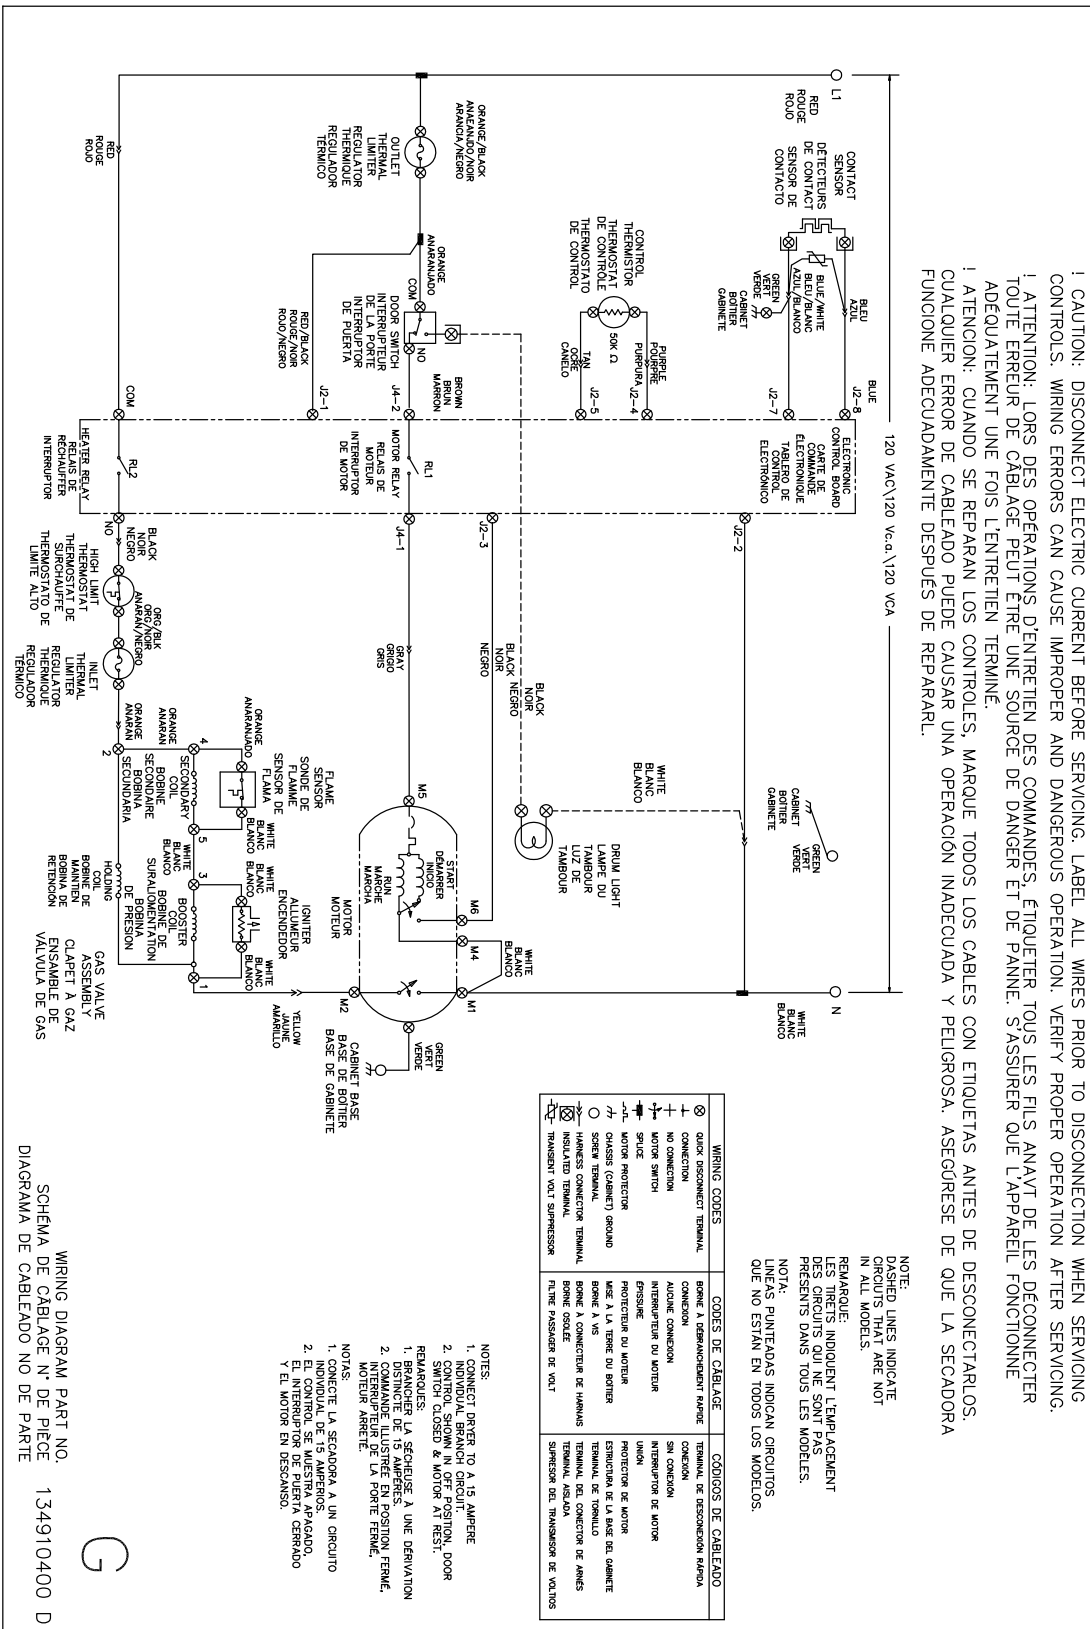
! CAUTION: DISCONNECT ELECTRIC CURRENT BEFORE SERVICING. LABEL ALL WIRES PRIOR TO DISCONNECTION WHEN SERVICING CONTROLS. WIRING ERRORS CAN CAUSE IMPROPER AND DANGEROUS OPERATION. VERIFY PROPER OPERATION AFTER SERVICING.
! ATTENTION: LORS DES OPÉRATIONS D'ENTRETIEN DES COMMANDES, ÉTIQUETER TOUS LES FILS ANAVT DE LES DÉCONNECTER TOUTE ERREUR DE CÂBLAGE PEUT ÊTRE UNE SOURCE DE DANGER ET DE PANNE. S'ASSURER QUE L'APPAREIL FONCTIONNE ADÉQUATEMENT UNE FOIS L'ENTRETIEN TERMINÉ.
! ATENCION: CUANDO SE REPARAN LOS CONTROLES, MARQUE TODOS LOS CABLES CON ETIQUETAS ANTES DE DESCONECTARLOS. CUALQUIER ERROR DE CABLEADO PUEDE CAUSAR UNA OPERACIÓN INADECUADA Y PELIGROSA. ASEGÚRESE DE QUE LA SECADORA FUNCIONE ADECUADAMENTE DESPUÉS DE REPARARL.

L1
RED ROUGE ROJO
CONTACT SENSOR DETECTEURS DE CONTACT SENSOR DE CONTACTO
BLEU AZUL
BLUE/WHITE BLEU/BLANC AZUL/BLANCO
GREEN VERT VERDE
CABINET BOITIER GABINETE
BLUE
J2-8
J2-7
CONTROL THERMISTOR THERMOSTAT DE CONTRÔLE THERMOSTATO DE CONTROL
50K Ω
PURPLE POURPRE PURPURA
J2-4
TAN CORE CANELO
J2-5
120 VAC\120 Vc.a.\120 VCA
ORANGE/BLACK ANAEANJADO/NOIR ARANCIA/NEGRO
OUTLET THERMAL LIMITER REGULATOR THERMIQUE REGULADOR TERMICO
ORANGE ANARANJADO
COM
NO
DOOR SWITCH INTERRUPTEUR DE LA PORTE INTERRUPTOR DE PUERTA
BROWN BRUN MARRON
J4-2
RED/BLACK ROUGE/NOIR ROJO/NEGRO
J2-1
RED ROUGE ROJO
COM
ELECTRONIC CONTROL BOARD CARTE DE COMMANDE ÉLECTRONIQUE TABLERO DE CONTROL ELECTRÓNICO
MOTOR RELAY RELAIS DE MOTEUR INTERRUPTOR DE MOTOR
RL1
HEATER RELAY RELAIS DE RECHAUFFER INTERRUPTOR
RL2
NO
J2-2
J2-3
J4-1
BLACK NOIR NEGRO
BLACK NOIR NEGRO
BLACK NOIR
GRAY GRIGIO GRIS
HIGH LIMIT THERMOSTAT THERMOSTAT DE SURCHAUFFE THERMOSTATO DE LIMITE ALTO
ORG/BLK ORG/NOIR ANARAN/NEGRO
INLET THERMAL LIMITER REGULATOR THERMIQUE REGULADOR TÉRMICO
ORANGE ANARAN
ORANGE ANARANJADO
FLAME SENSOR SONDE DE FLAMME SENSOR DE FLAMA
4
SECONDARY COIL BOBINE SECONDAIRE BOBINA SECUNDARIA
2
5
3
WHITE BLANC BLANCO
WHITE BLANC BLANCO
WHITE BLANC BLANCO
WHITE BLANC BLANCO
BOOSTER COIL BOBINE DE SURALIMENTATION BOBINA DE PRESION
HOLDING COIL BOBINE DE MAINTIEN BOBINA DE RETENCION
IGNITER ALLUMEUR ENCENDEDOR
GAS VALVE ASSEMBLY CLAPET À GAZ ENSAMBLE DE VÁLVULA DE GAS
1
CABINET BOITIER GABINETE
GREEN VERT VERDE
DRUM LIGHT LAMPE DU TAMBOUR LUZ DE TAMBOUR
M5
START DÉMARRER INICIO
RUN MARCHE MARCHA
MOTOR MOTEUR
M6
M4
WHITE BLANC BLANCO
M1
M2
YELLOW JAUNE AMARILLO
N
WHITE BLANC BLANCO
GREEN VERT VERDE
CABINET BASE BASE DE BOTIER BASE DE GABINETE

NOTE:
DASHED LINES INDICATE CIRCUITS THAT ARE NOT IN ALL MODELS.
REMARQUE:
LES TIRETS INDIQUENT L'EMPLACEMENT DES CIRCUITS QUI NE SONT PAS PRÉSENTS DANS TOUS LES MODÈLES.
NOTA:
LINEAS PUNTEADAS INDICAN CIRCUITOS QUE NO ESTÁN EN TODOS LOS MODELOS.

| WIRING CODES | CODES DE CÂBLAGE | CÓDIGOS DE CABLEADO |
|---|---|---|
| QUICK DISCONNECT TERMINAL | BORNE À DÉBRANCHEMENT RAPIDE | TERMINAL DE DESCONEXION RAPIDA |
| CONNECTION | CONNEXION | CONEXION |
| NO CONNECTION | AUCUNE CONNEXION | SIN CONEXION |
| MOTOR SWITCH | INTERRUPTEUR DU MOTEUR | INTERRUPTOR DE MOTOR |
| SPLICE | ÉPISSURE | UNION |
| MOTOR PROTECTOR | PROTECTEUR DU MOTEUR | PROTECTOR DE MOTOR |
| CHASSIS (CABINET) GROUND | MISE À LA TERRE DU BOITIER | ESTRUCTURA DE LA BASE DEL GABINETE |
| SCREW TERMINAL | BORNE À VIS | TERMINAL DE TORNILLO |
| HARNESS CONNECTOR TERMINAL | BORNE À CONNECTEUR DE HARNAIS | TERMINAL DEL CONECTOR DE ARNÉS |
| INSULATED TERMINAL | BORNE ISOLÉE | TERMINAL AISLADA |
| TRANSIENT VOLT SUPPRESSOR | FILTRE PASSAGER DE VOLT | SUPRESOR DEL TRANSMISOR DE VOLTIOS |

NOTES:
1. CONNECT DRYER TO A 15 AMPERE INDIVIDUAL BRANCH CIRCUIT.
2. CONTROL SHOWN IN OFF POSITION, DOOR SWITCH CLOSED & MOTOR AT REST.
REMARQUES:
1. BRANCHER LA SÉCHEUSE À UNE DERIVATION DISTINCTE DE 15 AMPÈRES.
2. COMMANDE ILLUSTRÉE EN POSITION FERMÉ, INTERRUPTEUR DE LA PORTE FERMÉ, MOTEUR ARRÊTÉ.
NOTAS:
1. CONECTE LA SECADORA A UN CIRCUITO INDIVIDUAL DE 15 AMPERIOS.
2. EL CONTROL SE MUESTRA APAGADO, EL INTERRUPTOR DE PUERTA CERRADO Y EL MOTOR EN DESCANSO.

G

WIRING DIAGRAM PART NO.
SCHÉMA DE CÂBLAGE N° DE PIÈCE
DIAGRAMA DE CABLEADO NO DE PARTE
134910400 D